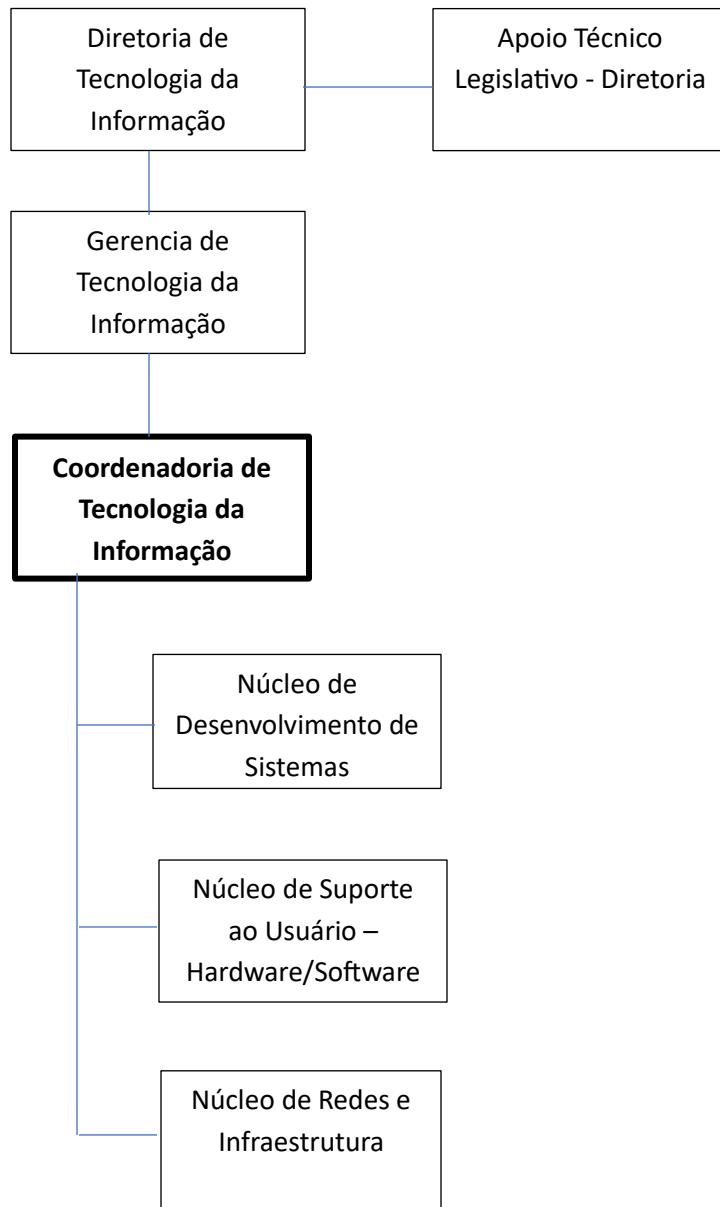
Diretoria de Tecnologia da Informação

Apoio Técnico Legislativo - Diretoria

Gerencia de Tecnologia da Informação

**Coordenadoria de Tecnologia da Informação**

Núcleo de Desenvolvimento de Sistemas

Núcleo de Suporte ao Usuário – Hardware/Software

Núcleo de Redes e Infraestrutura